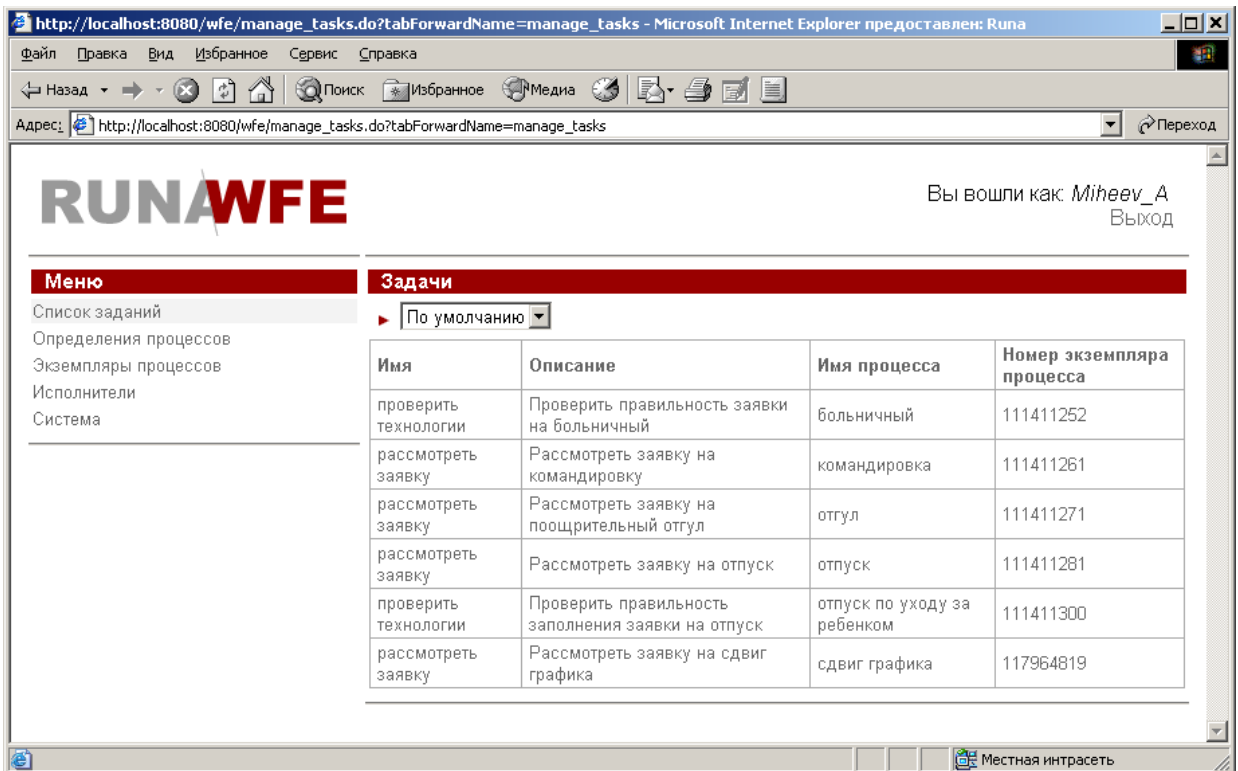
http://localhost:8080/wfe/manage_tasks.do?tabForwardName=manage_tasks - Microsoft Internet Explorer предоставлен: Runa

Файл Правка Вид Избранное Сервис Справка

Назад Поиск Избранное Медиа

Адрес: http://localhost:8080/wfe/manage_tasks.do?tabForwardName=manage_tasks Переход

RUNAWFE

Вы вошли как: Miheev_A
Выход

Меню

Список заданий
Определения процессов
Экземпляры процессов
Исполнители
Система

Задачи

По умолчанию

| Имя | Описание | Имя процесса | Номер экземпляра процесса |
|---|---|---|---|
| проверить технологии | Проверить правильность заявки на больничный | больничный | 111411252 |
| рассмотреть заявку | Рассмотреть заявку на командировку | командировка | 111411261 |
| рассмотреть заявку | Рассмотреть заявку на поощрительный отгул | отгул | 111411271 |
| рассмотреть заявку | Рассмотреть заявку на отпуск | отпуск | 111411281 |
| проверить технологии | Проверить правильность заполнения заявки на отпуск | отпуск по уходу за ребенком | 111411300 |
| рассмотреть заявку | Рассмотреть заявку на сдвиг графика | сдвиг графика | 117964819 |

Местная интрасеть